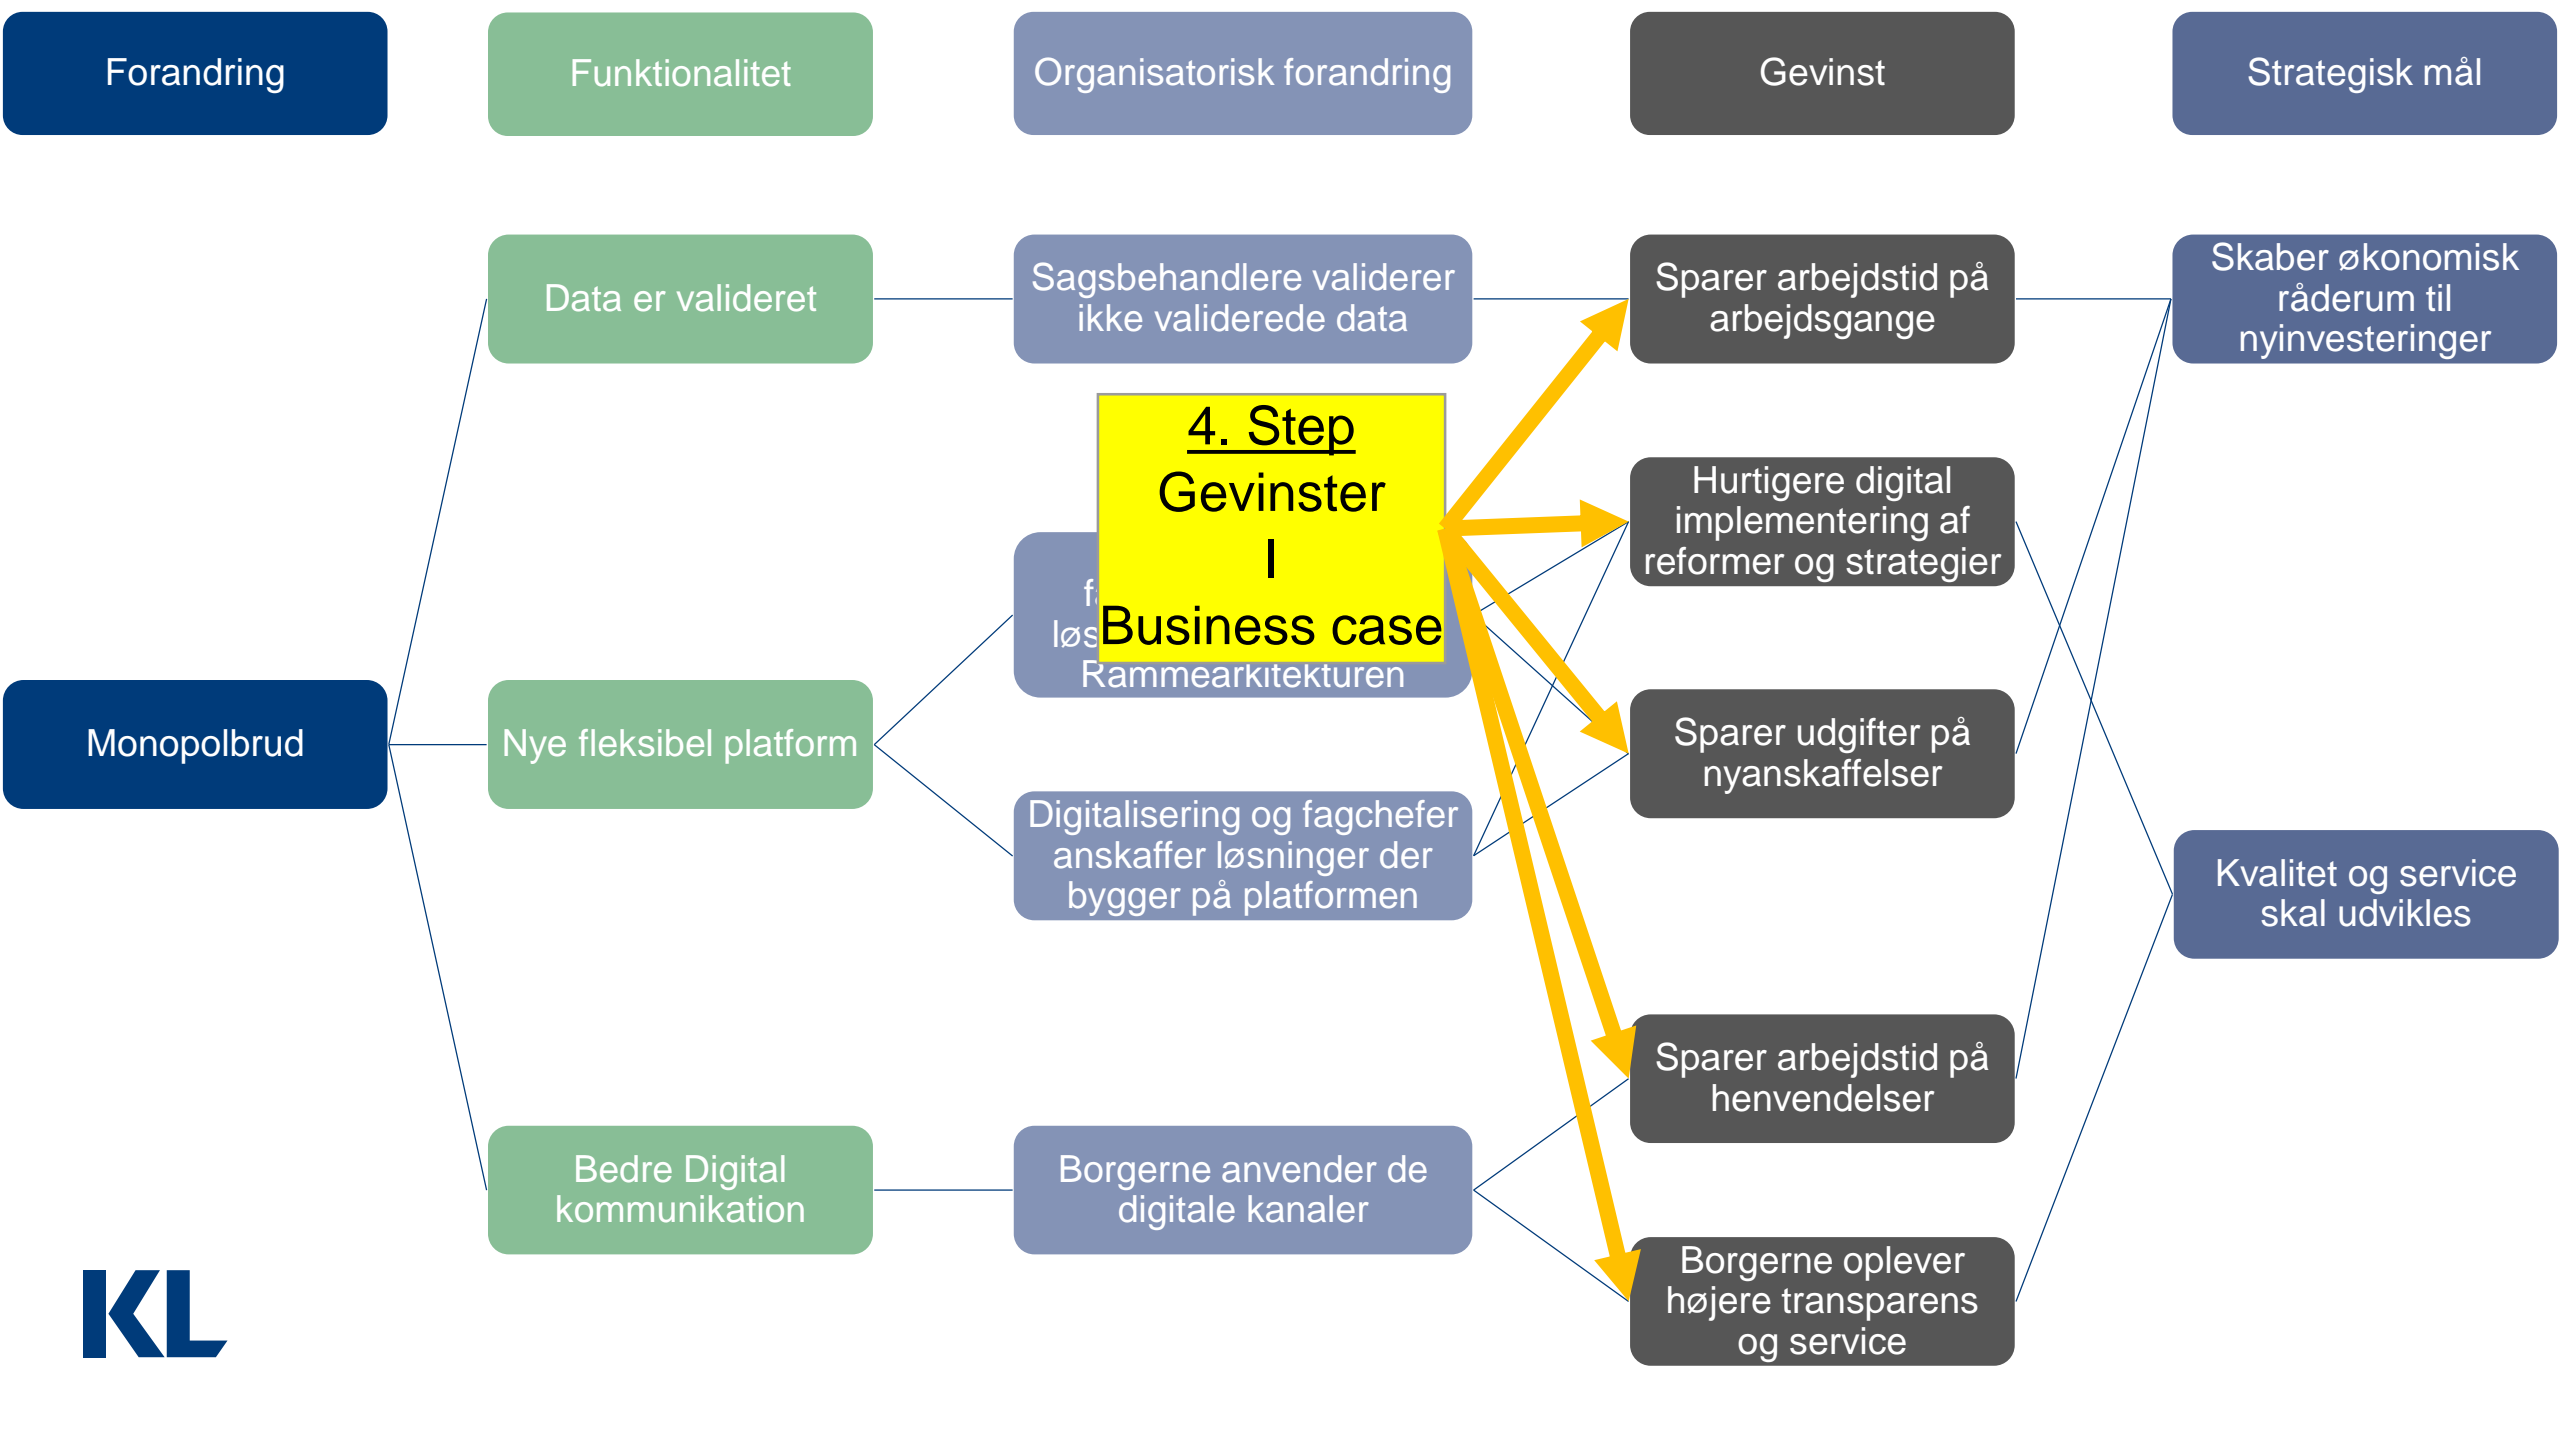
Forandring

Funktionalitet

Organisatorisk forandring

Gevinst

Strategisk mål

Data er valideret

Sagsbehandlere validerer ikke validerede data

Sparer arbejdstid på arbejdsgange

Skaber økonomisk råderum til nyinvesteringer

4. Step
Gevinster
I
Business case

f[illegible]
løs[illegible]
Rammearkitekturen

Hurtigere digital implementering af reformer og strategier

Monopolbrud

Nye fleksibel platform

Sparer udgifter på nyanskaffelser

Digitalisering og fagchefer anskaffer løsninger der bygger på platformen

Kvalitet og service skal udvikles

Sparer arbejdstid på henvendelser

Bedre Digital kommunikation

Borgerne anvender de digitale kanaler

Borgerne oplever højere transparens og service

KL